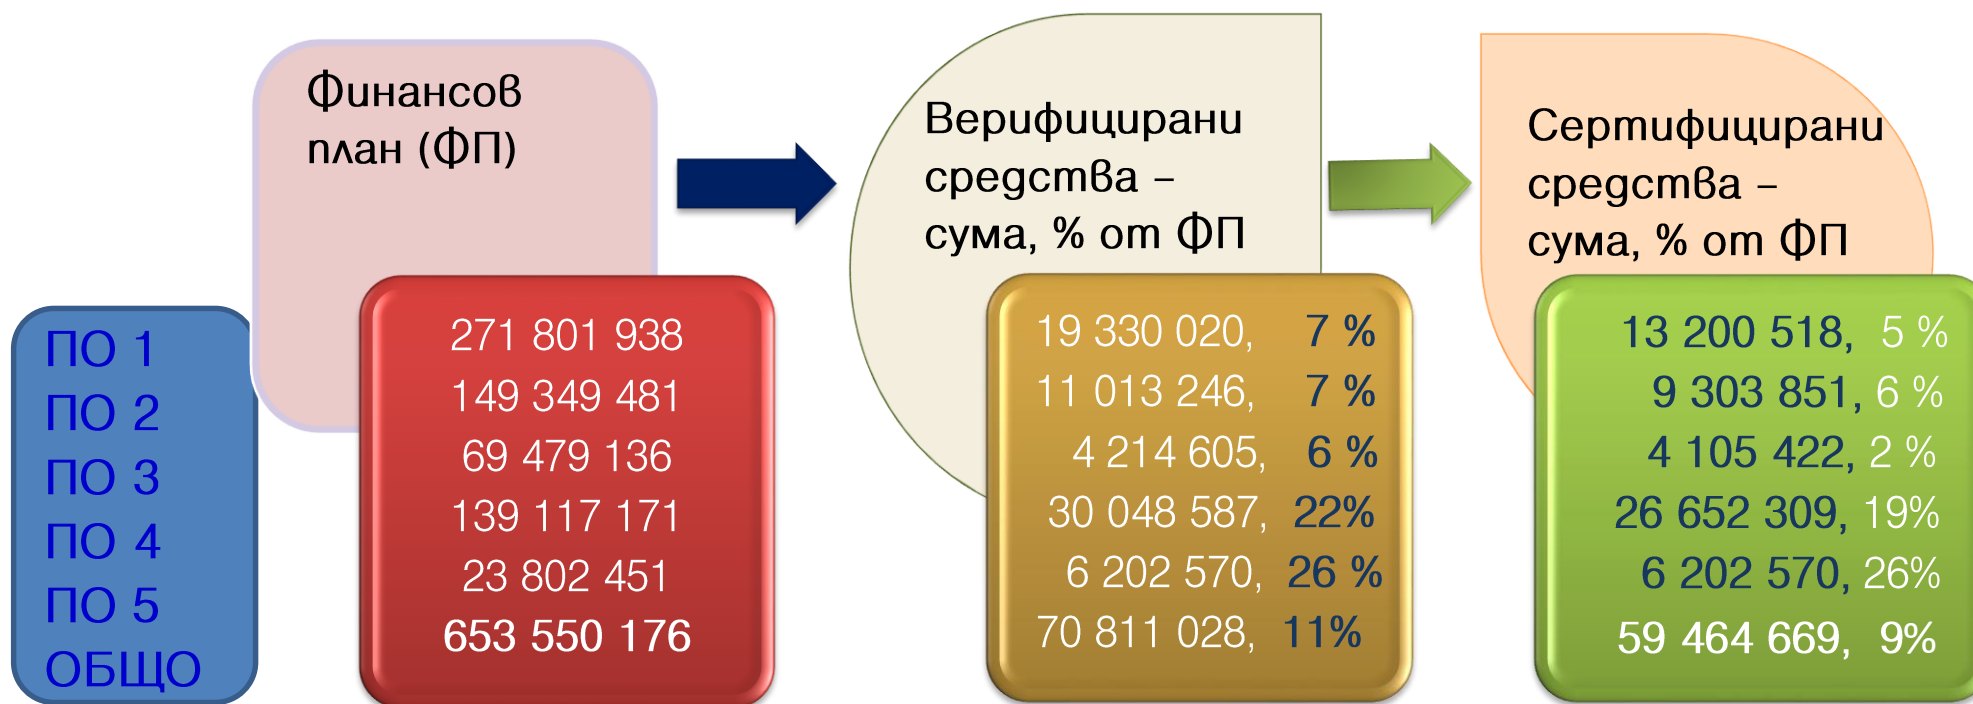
ПО 1
ПО 2
ПО 3
ПО 4
ПО 5
ОБЩО

Финансов план (ФП)

271 801 938
149 349 481
69 479 136
139 117 171
23 802 451
653 550 176

Верифицирани средства – сума, % от ФП

19 330 020, 7 %
11 013 246, 7 %
4 214 605, 6 %
30 048 587, 22%
6 202 570, 26 %
70 811 028, 11%

Сертифицирани средства – сума, % от ФП

13 200 518, 5 %
9 303 851, 6 %
4 105 422, 2 %
26 652 309, 19%
6 202 570, 26%
59 464 669, 9%